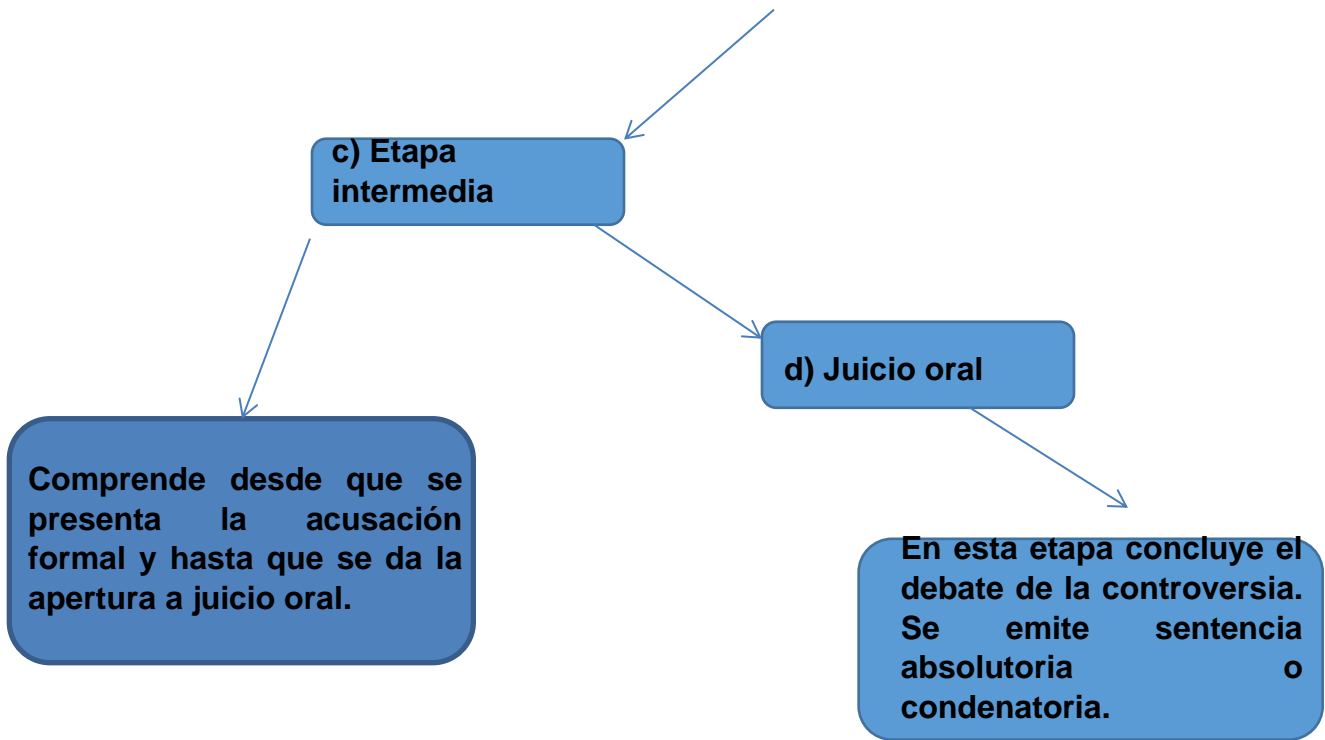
c) Etapa intermedia

d) Juicio oral

Comprende desde que se presenta la acusación formal y hasta que se da la apertura a juicio oral.

En esta etapa concluye el debate de la controversia. Se emite sentencia absolutoria o condenatoria.